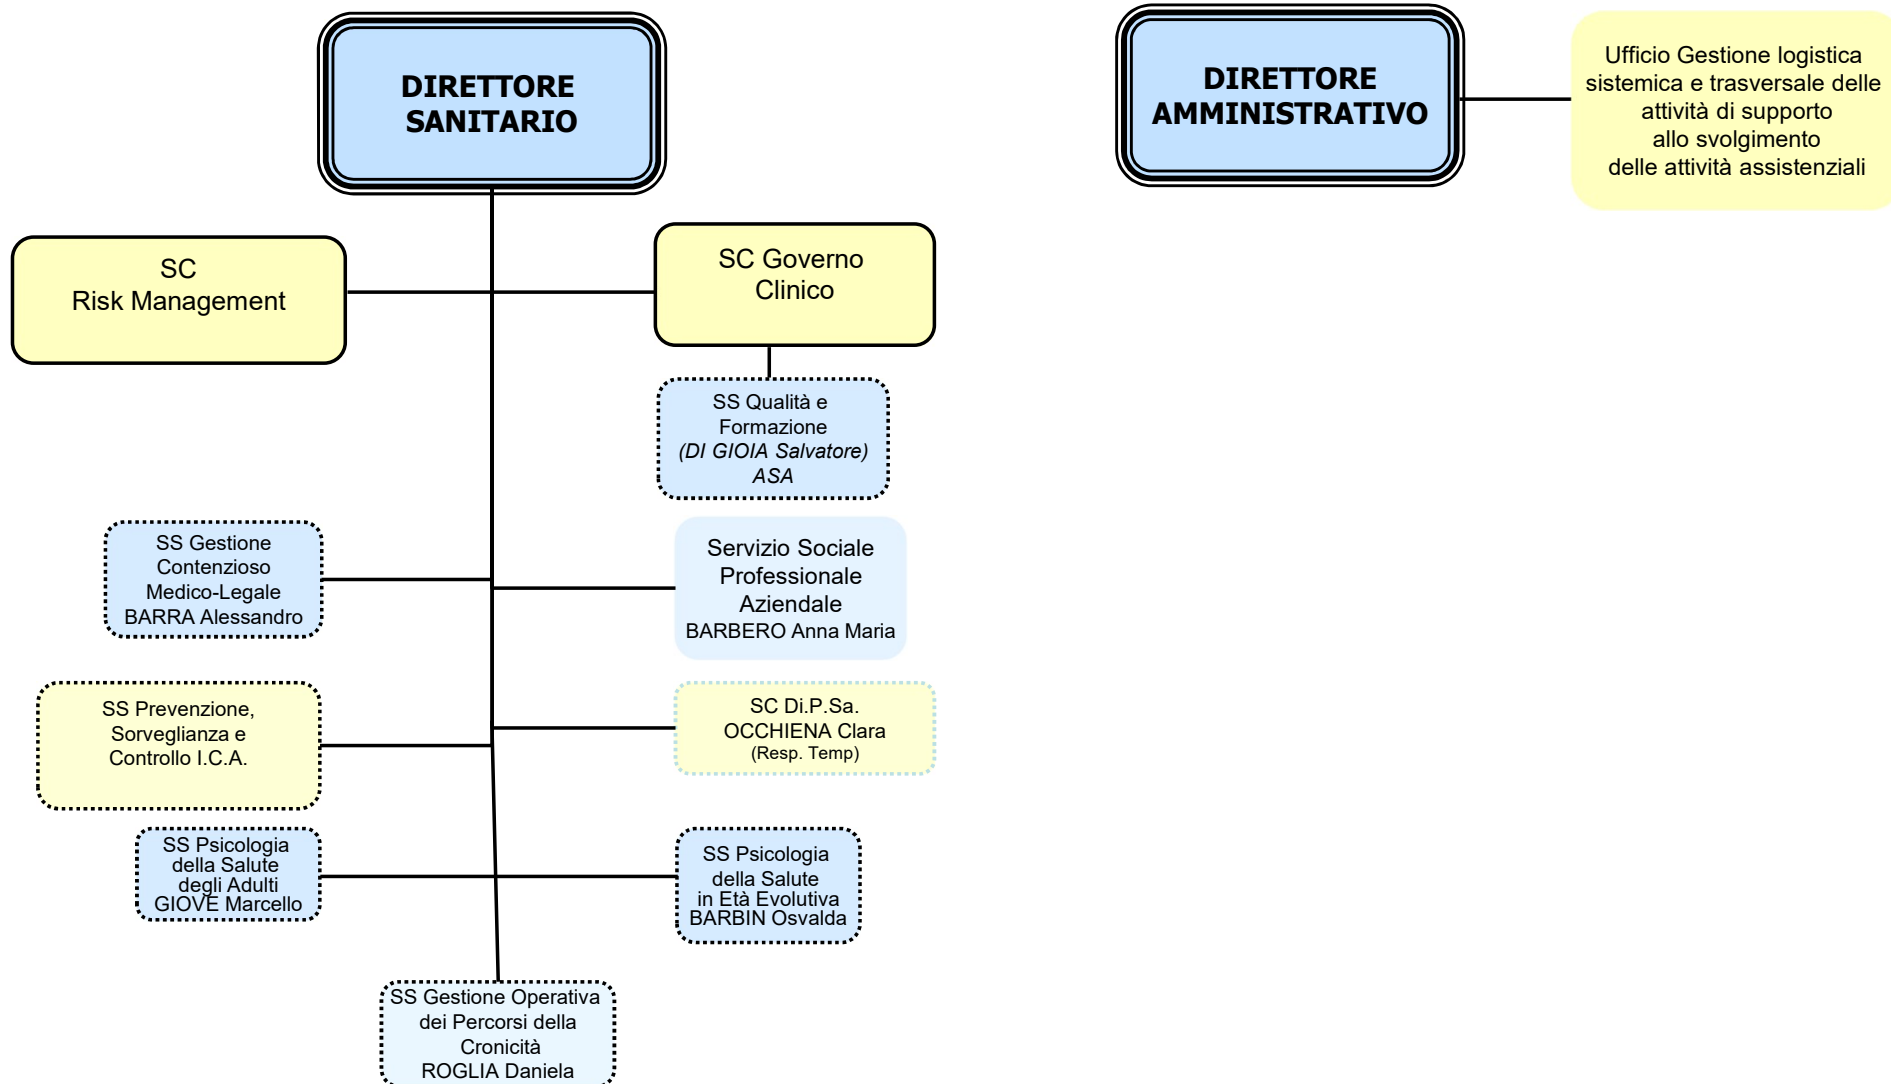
DIRETTORE SANITARIO

DIRETTORE AMMINISTRATIVO

Ufficio Gestione logistica sistemica e trasversale delle attività di supporto allo svolgimento delle attività assistenziali

SC Risk Management

SC Governo Clinico

SS Qualità e Formazione
(DI GIOIA Salvatore)
ASA

SS Gestione Contenzioso Medico-Legale
BARRA Alessandro

Servizio Sociale Professionale Aziendale
BARBERO Anna Maria

SS Prevenzione, Sorveglianza e Controllo I.C.A.

SC Di.P.Sa.
OCCHIENA Clara
(Resp. Temp)

SS Psicologia della Salute degli Adulti
GIOVE Marcello

SS Psicologia della Salute in Età Evolutiva
BARBIN Osvalda

SS Gestione Operativa dei Percorsi della Cronicità
ROGLIA Daniela